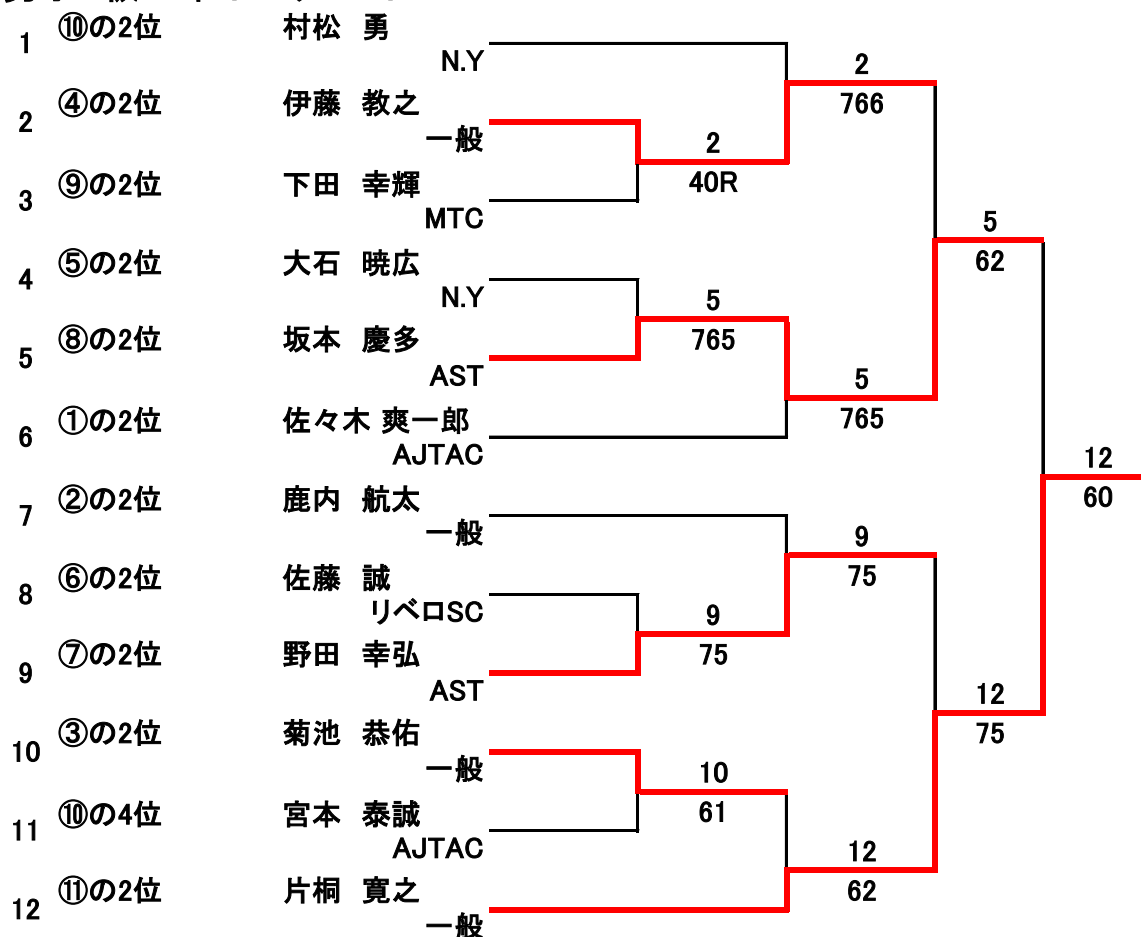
1 ⑩の2位 村松 勇 N.Y
2 ④の2位 伊藤 教之 一般
3 ⑨の2位 下田 幸輝 MTC
4 ⑤の2位 大石 暁広 N.Y
5 ⑧の2位 坂本 慶多 AST
6 ①の2位 佐々木 爽一郎 AJTAC
7 ②の2位 鹿内 航太 一般
8 ⑥の2位 佐藤 誠 リベロSC
9 ⑦の2位 野田 幸弘 AST
10 ③の2位 菊池 恭佑 一般
11 ⑩の4位 宮本 泰誠 AJTAC
12 ⑪の2位 片桐 寛之 一般

2
40R

5
765

9
75

10
61

2
766

5
765

9
75

12
62

5
62

12
75

12
60